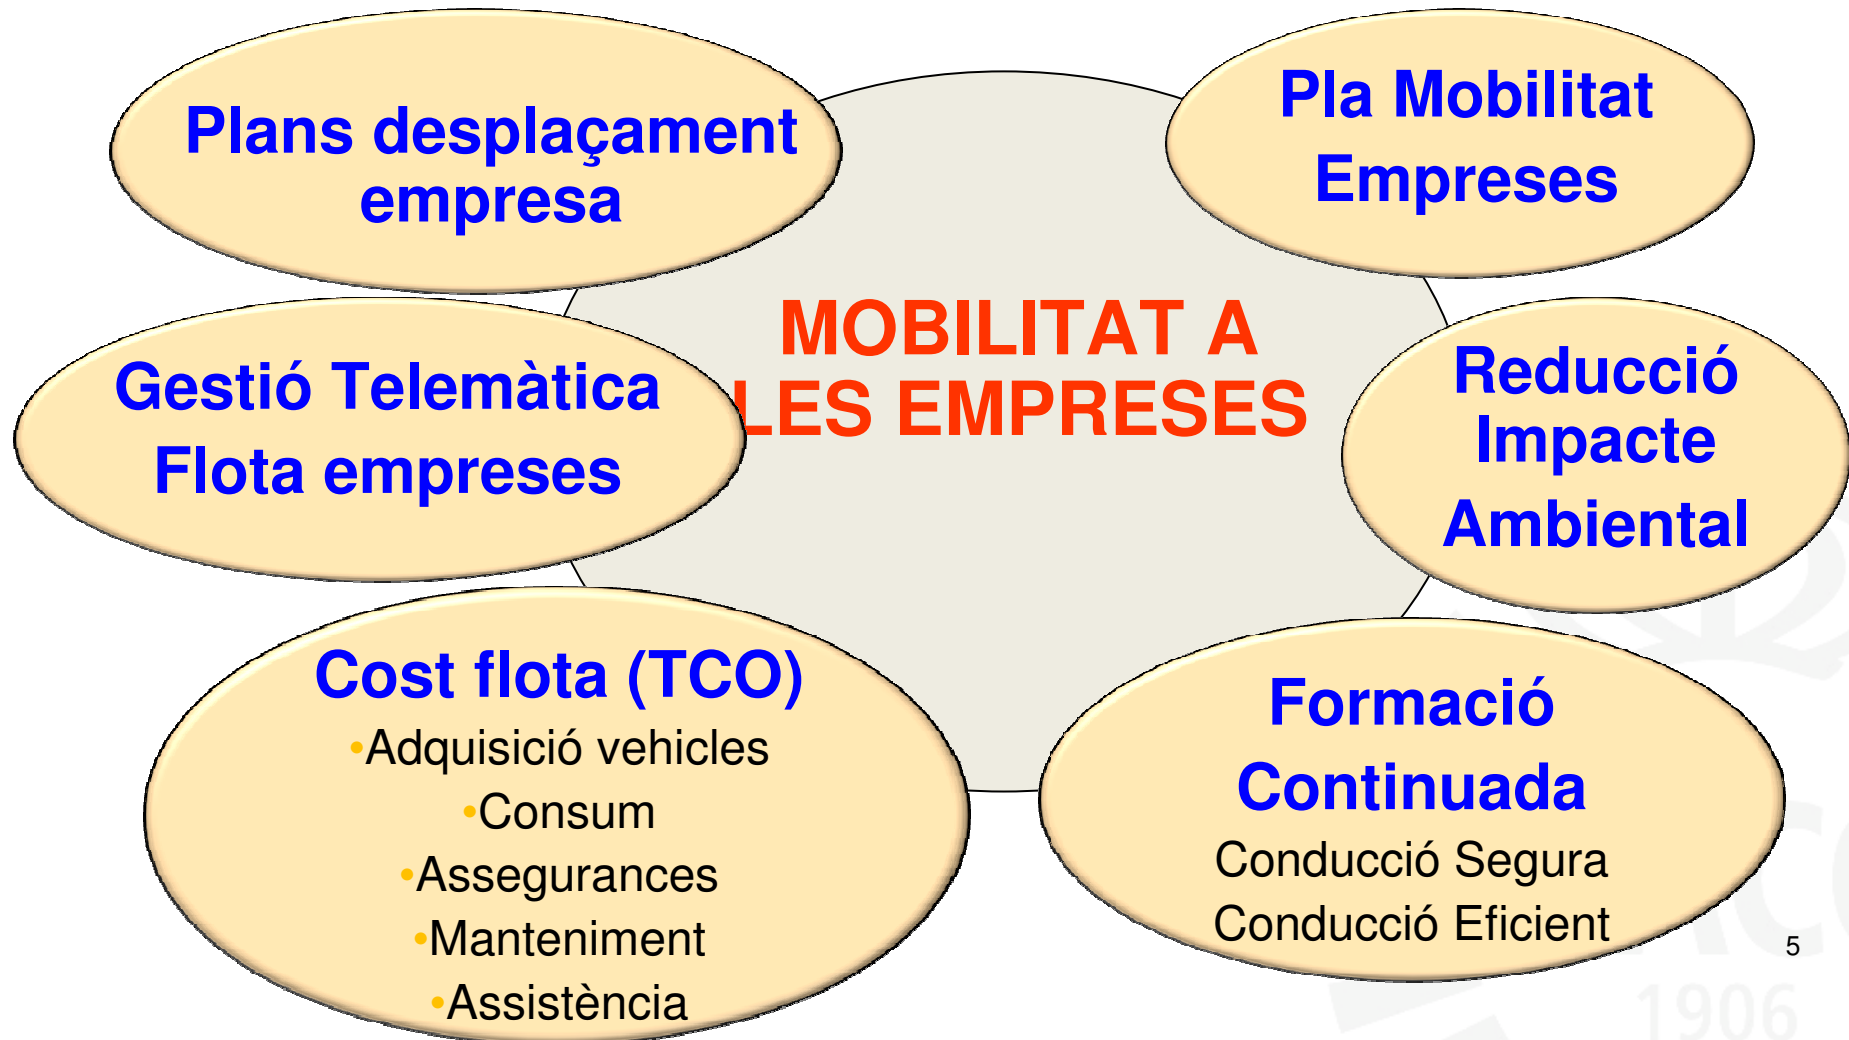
Plans desplaçament empresa

Pla Mobilitat Empreses

MOBILITAT A LES EMPRESES

Gestió Telemàtica Flota empreses

Reducció Impacte Ambiental

Cost flota (TCO)
•Adquisició vehicles
•Consum
•Assegurances
•Manteniment
•Assistència

Formació Continuada
Conducció Segura
Conducció Eficient

5

1906